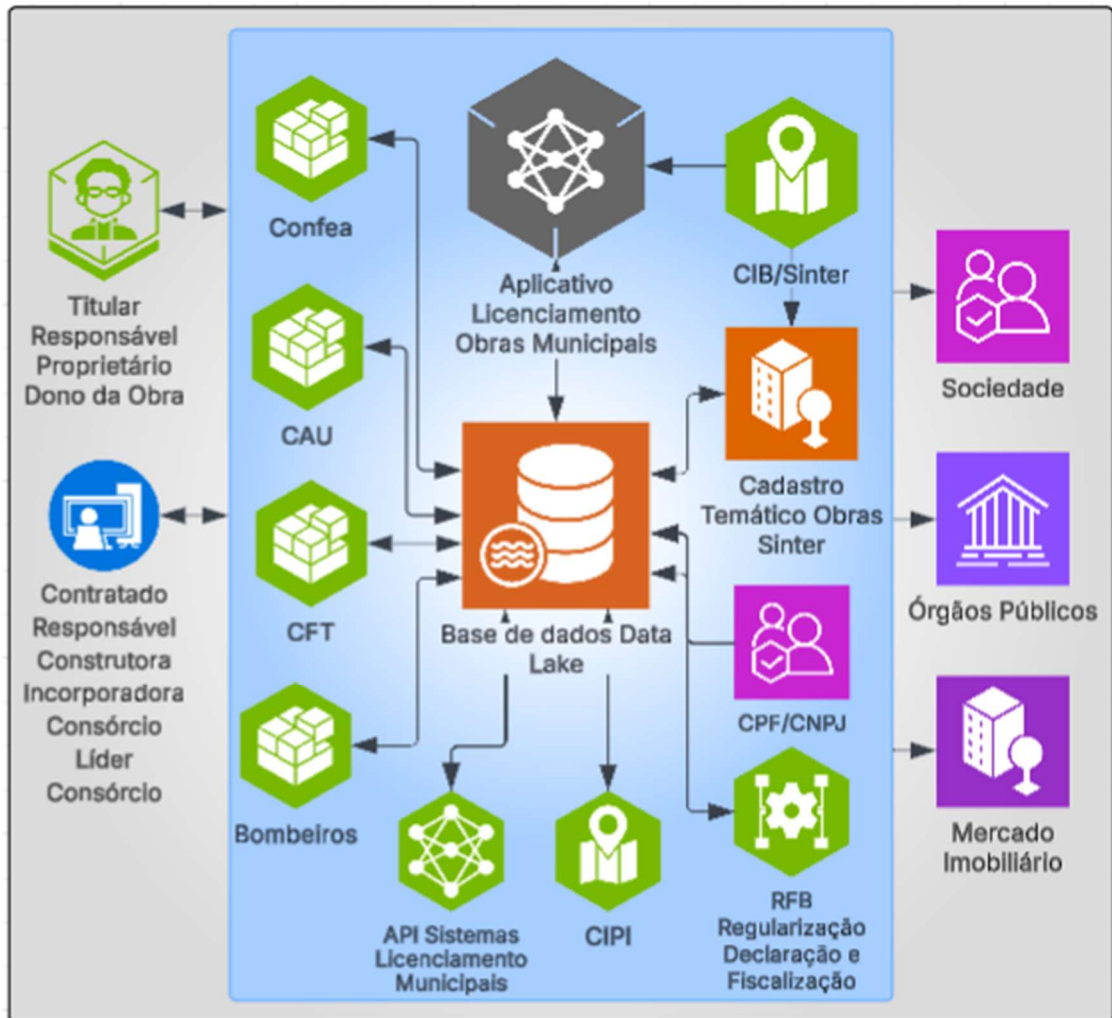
Titular Responsável Proprietário Dono da Obra

Contratado Responsável Construtora Incorporadora Consórcio Líder Consórcio

Confea

CAU

CFT

Bombeiros

Aplicativo Licenciamento Obras Municipais

CIB/Sinter

Cadastro Temático Obras Sinter

Base de dados Data Lake

CPF/CNPJ

API Sistemas Licenciamento Municipais

CIPI

RFB Regularização Declaração e Fiscalização

Sociedade

Órgãos Públicos

Mercado Imobiliário